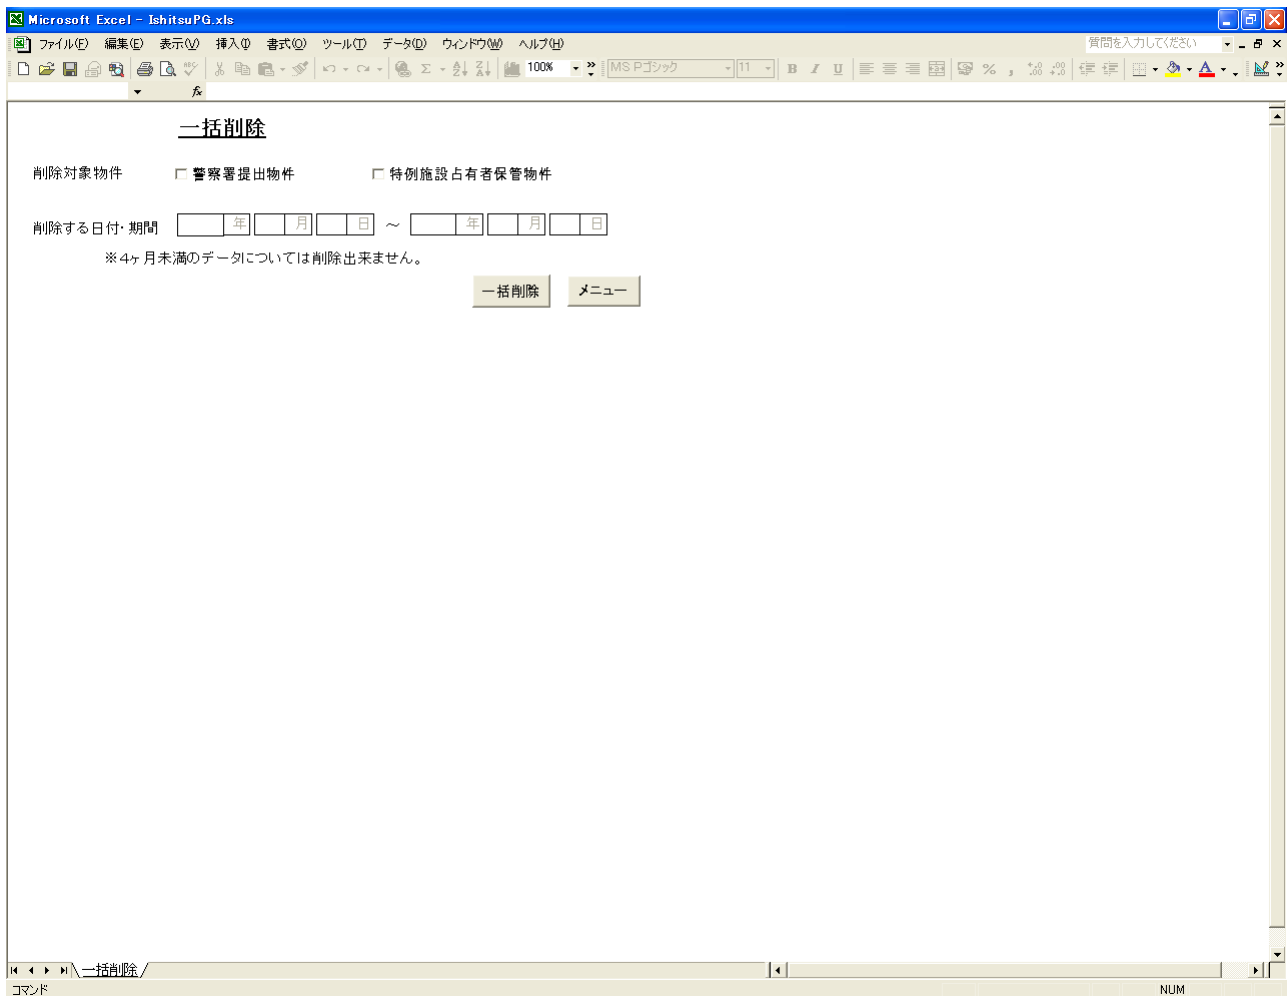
Microsoft Excel - IshitsuPG.xls

ファイル(F) 編集(E) 表示(V) 挿入(I) 書式(O) ツール(T) データ(D) ウィンドウ(W) ヘルプ(H)

質問を入力してください

100%

MS Pゴシック

11

B I U

%

fx

一括削除

削除対象物件 警察署提出物件 特例施設占有者保管物件

削除する日付・期間 年 月 日 ～ 年 月 日

※4ヶ月未満のデータについては削除出来ません。

一括削除 メニュー

一括削除

コマンド

NUM